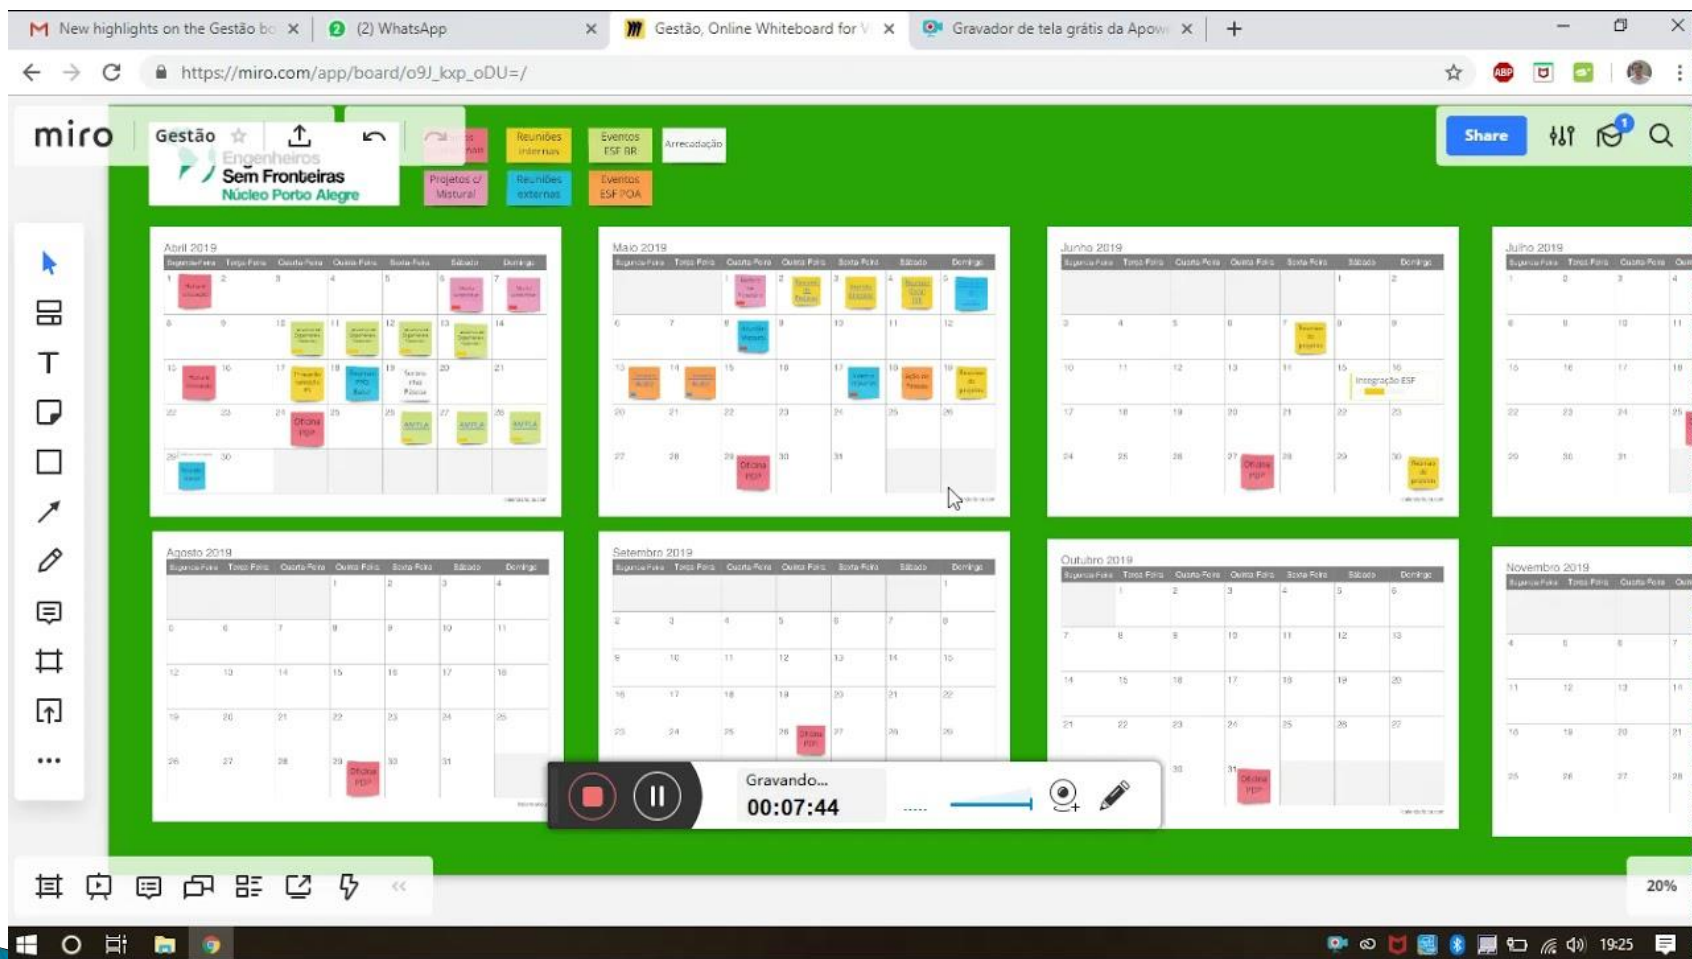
New highlights on the Gestão bo ×
(2) WhatsApp ×
Gestão, Online Whiteboard for ×
Gravador de tela grátis da Apow ×
+

https://miro.com/app/board/o9J_kxp_oDU=/

miro Gestão

Engenheiros Sem Fronteiras Núcleo Porto Alegre

Reuniões internas
Eventos ESF BR
Arrecadação
Projetos c/ Mistural
Reuniões externas
Eventos ESF POA

Share

Abril 2019
Segunda-Feira | Terça-Feira | Quarta-Feira | Quinta-Feira | Sexta-Feira | Sábado | Domingo

Maio 2019
Segunda-Feira | Terça-Feira | Quarta-Feira | Quinta-Feira | Sexta-Feira | Sábado | Domingo

Junho 2019
Segunda-Feira | Terça-Feira | Quarta-Feira | Quinta-Feira | Sexta-Feira | Sábado | Domingo
Integração ESF

Julho 2019

Agosto 2019
Segunda-Feira | Terça-Feira | Quarta-Feira | Quinta-Feira | Sexta-Feira | Sábado | Domingo

Setembro 2019
Segunda-Feira | Terça-Feira | Quarta-Feira | Quinta-Feira | Sexta-Feira | Sábado | Domingo

Outubro 2019
Segunda-Feira | Terça-Feira | Quarta-Feira | Quinta-Feira | Sexta-Feira | Sábado | Domingo

Novembro 2019

Gravando...
00:07:44

20%

19:25